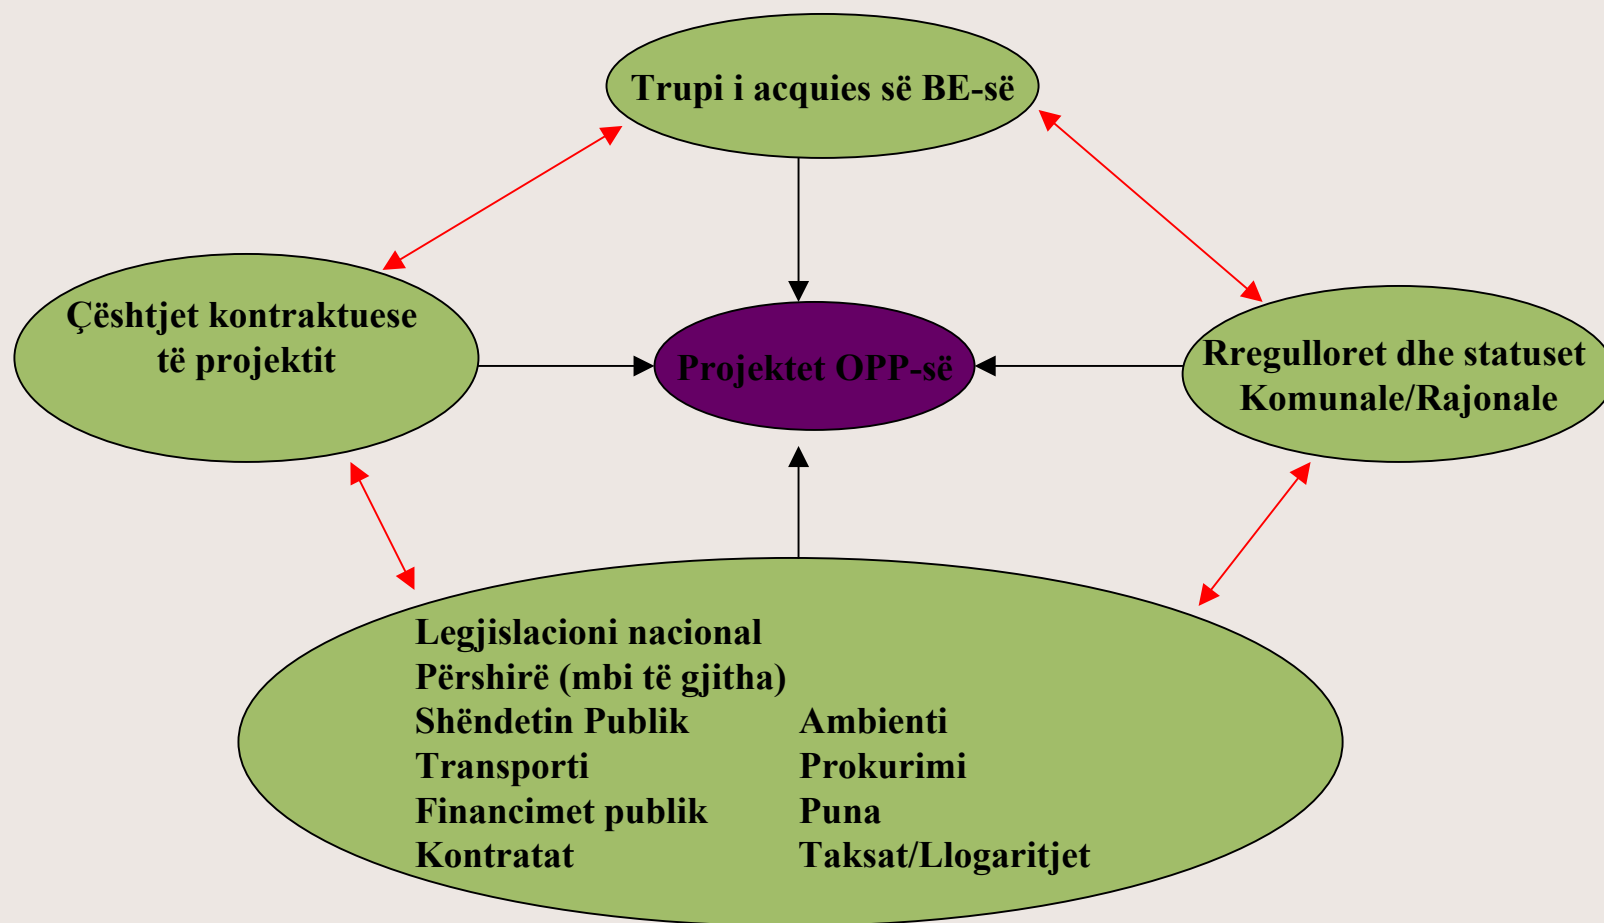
Trupi i acquies së BE-së

Çështjet kontraktuese të projektit

Projektet OPP-së

Rregulloret dhe statuset Komunale/Rajonale

Legjislacioni nacional
Përshirë (mbi të gjitha)

| | |
|---|---|
| Shëndetin Publik | Ambienti |
| Transporti | Prokurimi |
| Financimet publik | Puna |
| Kontratat | Taksat/Llogaritjet |